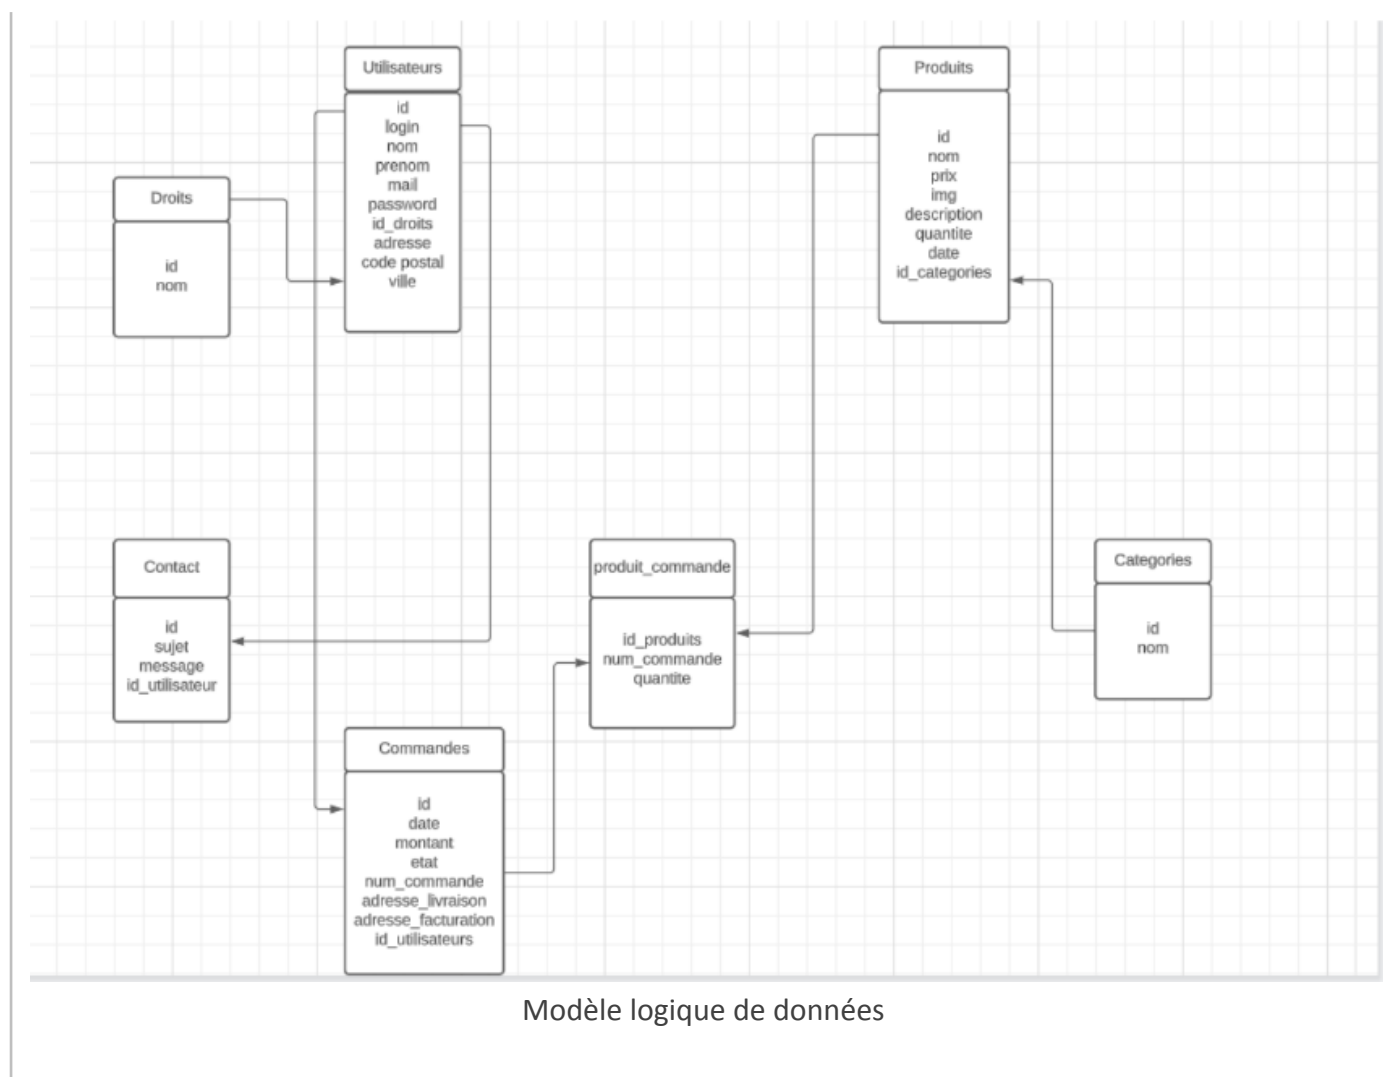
Utilisateurs

id
login
nom
prenom
mail
password
id_droits
adresse
code postal
ville

Produits

id
nom
prix
img
description
quantite
date
id_categories

Droits

id
nom

Contact

id
sujet
message
id_utilisateur

produit_commande

id_produits
num_commande
quantite

Categories

id
nom

Commandes

id
date
montant
etat
num_commande
adresse_livraison
adresse_facturation
id_utilisateurs

Modèle logique de données